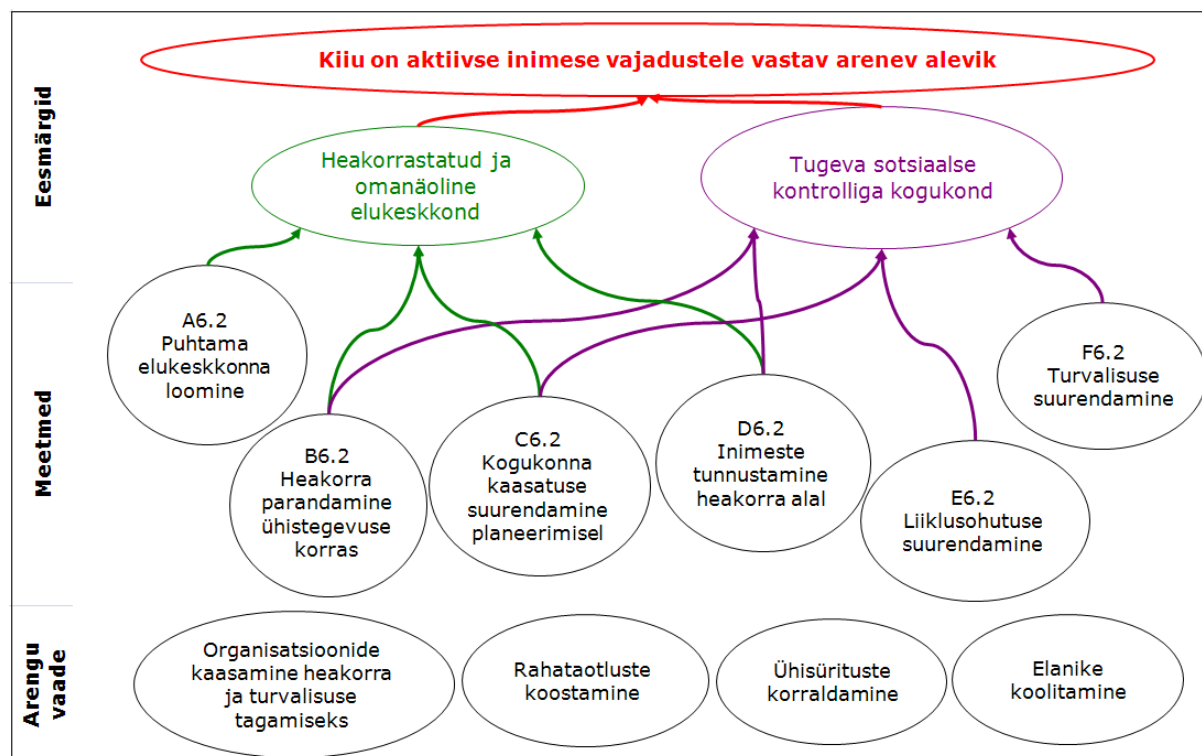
Eesmärgid

Kiiu on aktiivse inimese vajadustele vastav arenev alevik

Heakorrastatud ja omanäoline elukeskkond

Tugeva sotsiaalse kontrolliga kogukond

Meetmed

A6.2
Puhtama elukeskkonna loomine

B6.2
Heakorra parandamine ühistegevuse korras

C6.2
Kogukonna kaasatuse suurendamine planeerimisel

D6.2
Inimeste tunnustamine heakorra alal

E6.2
Liiklusohutuse suurendamine

F6.2
Turvalisuse suurendamine

Arengu vaade

Organisatsioonide kaasamine heakorra ja turvalisuse tagamiseks

Rahataotluste koostamine

Ühisürituste korraldamine

Elanike koolitamine